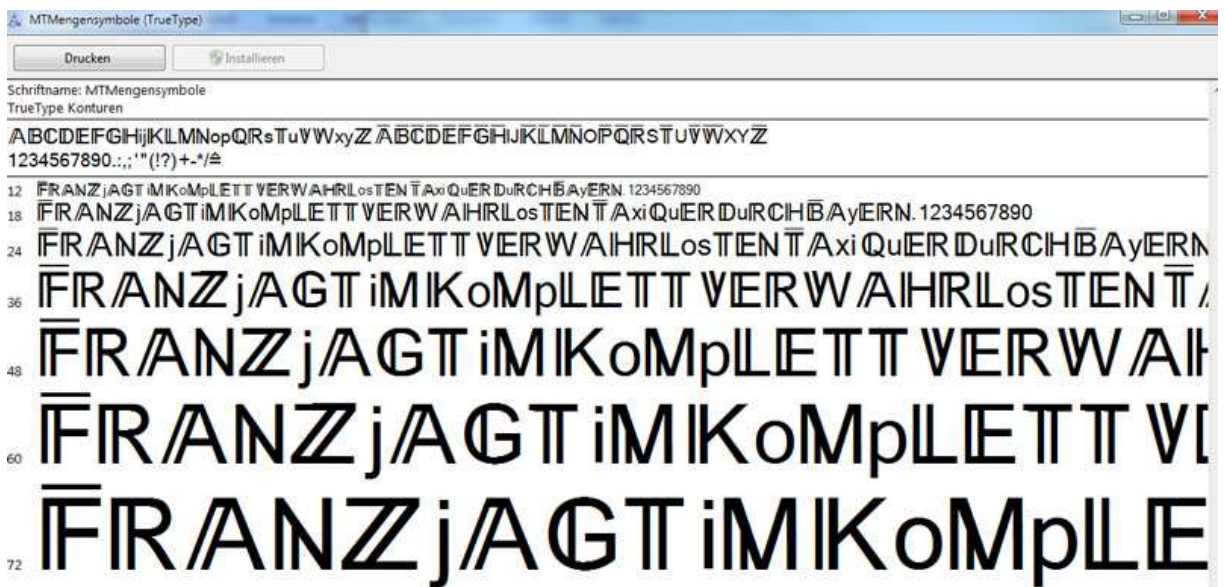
MTMengensymbole (TrueType)

Drucken
Installieren

Schriftname: MTMengensymbole
TrueType Konturen

ABCDEFGHijKLMNopQRsTuVWxyZ ABCDEFGHIJKLMNOPQRSTUVWXYZ
1234567890.:,;'"(!?)+-*/≙

12 FRANZ jAGT iMKoMpLETT VERWAHRLosTEN TAxi QuER DuRCH BAyERN. 1234567890
18 FRANZ jAGT iMKoMpLETT VERWAHRLosTEN TAxi QuER DuRCH BAyERN. 1234567890
24 FRANZ jAGT iMKoMpLETT VERWAHRLosTEN TAxi QuER DuRCH BAyERN
36 FRANZ jAGT iMKoMpLETT VERWAHRLosTEN T
48 FRANZ jAGT iMKoMpLETT VERWAH
60 FRANZ jAGT iMKoMpLETT V
72 FRANZ jAGT iMKoMpLE